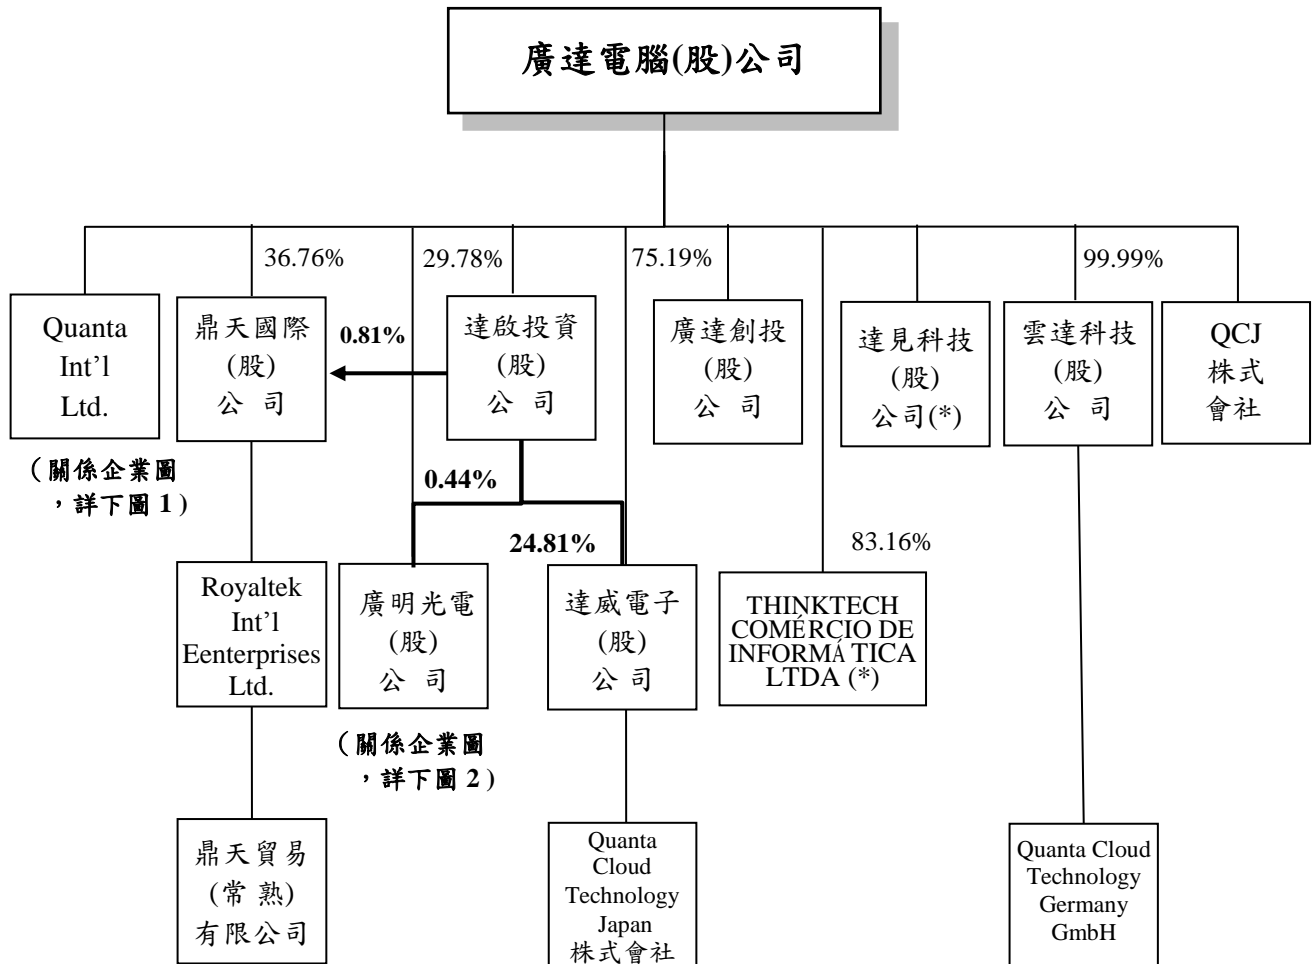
廣達電腦(股)公司

36.76%

29.78%

75.19%

99.99%

Quanta Int'l Ltd.

(關係企業圖,詳下圖 1)

鼎天國際(股)公司

0.81%

達啟投資(股)公司

0.44%

24.81%

廣達創投(股)公司

達見科技(股)公司(*)

雲達科技(股)公司

QCJ株式會社

83.16%

Royaltek Int'l Eenterprises Ltd.

廣明光電(股)公司

(關係企業圖,詳下圖 2)

達威電子(股)公司

THINKTECH COMÉRCIO DE INFORMÁ TICA LTDA (*)

鼎天貿易(常熟)有限公司

Quanta Cloud Technology Japan 株式會社

Quanta Cloud Technology Germany GmbH